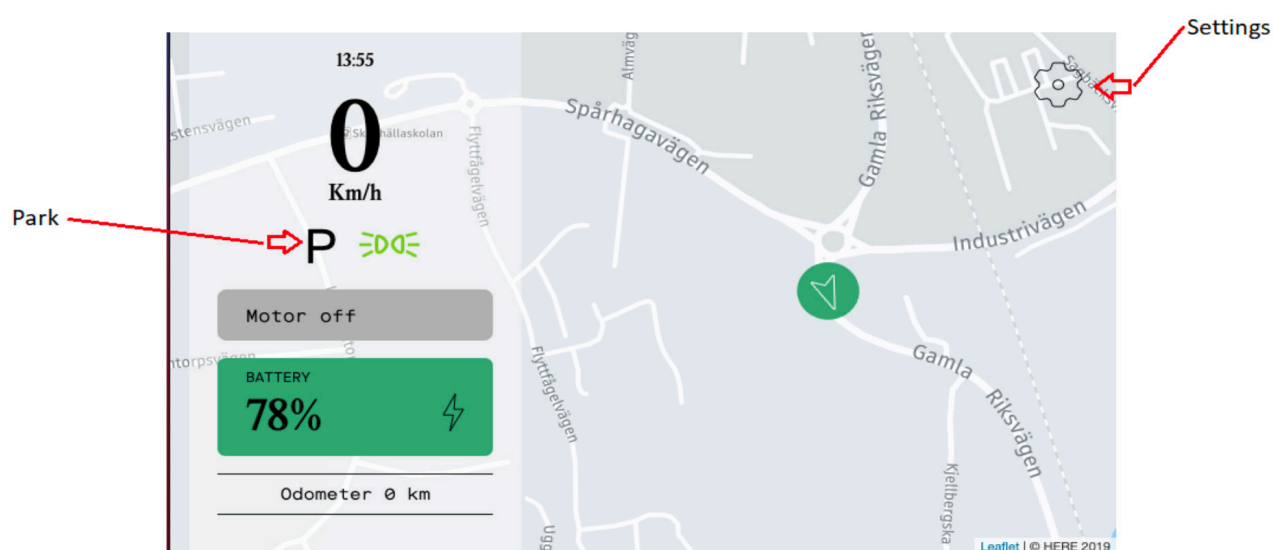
Settings

13:55

0

Km/h

Park

P

Motor off

BATTERY

78%

Odometer 0 km

stensvägen

Skönhällaskolan

Almvägen

Flyttfågelvägen

Spårhagavägen

Gamla Riksvägen

Industrivägen

ntorpsvägen

Flyttfågelvägen

Gamla Riksvägen

Kjellbergska

Ugg

Leaflet | © HERE 2019